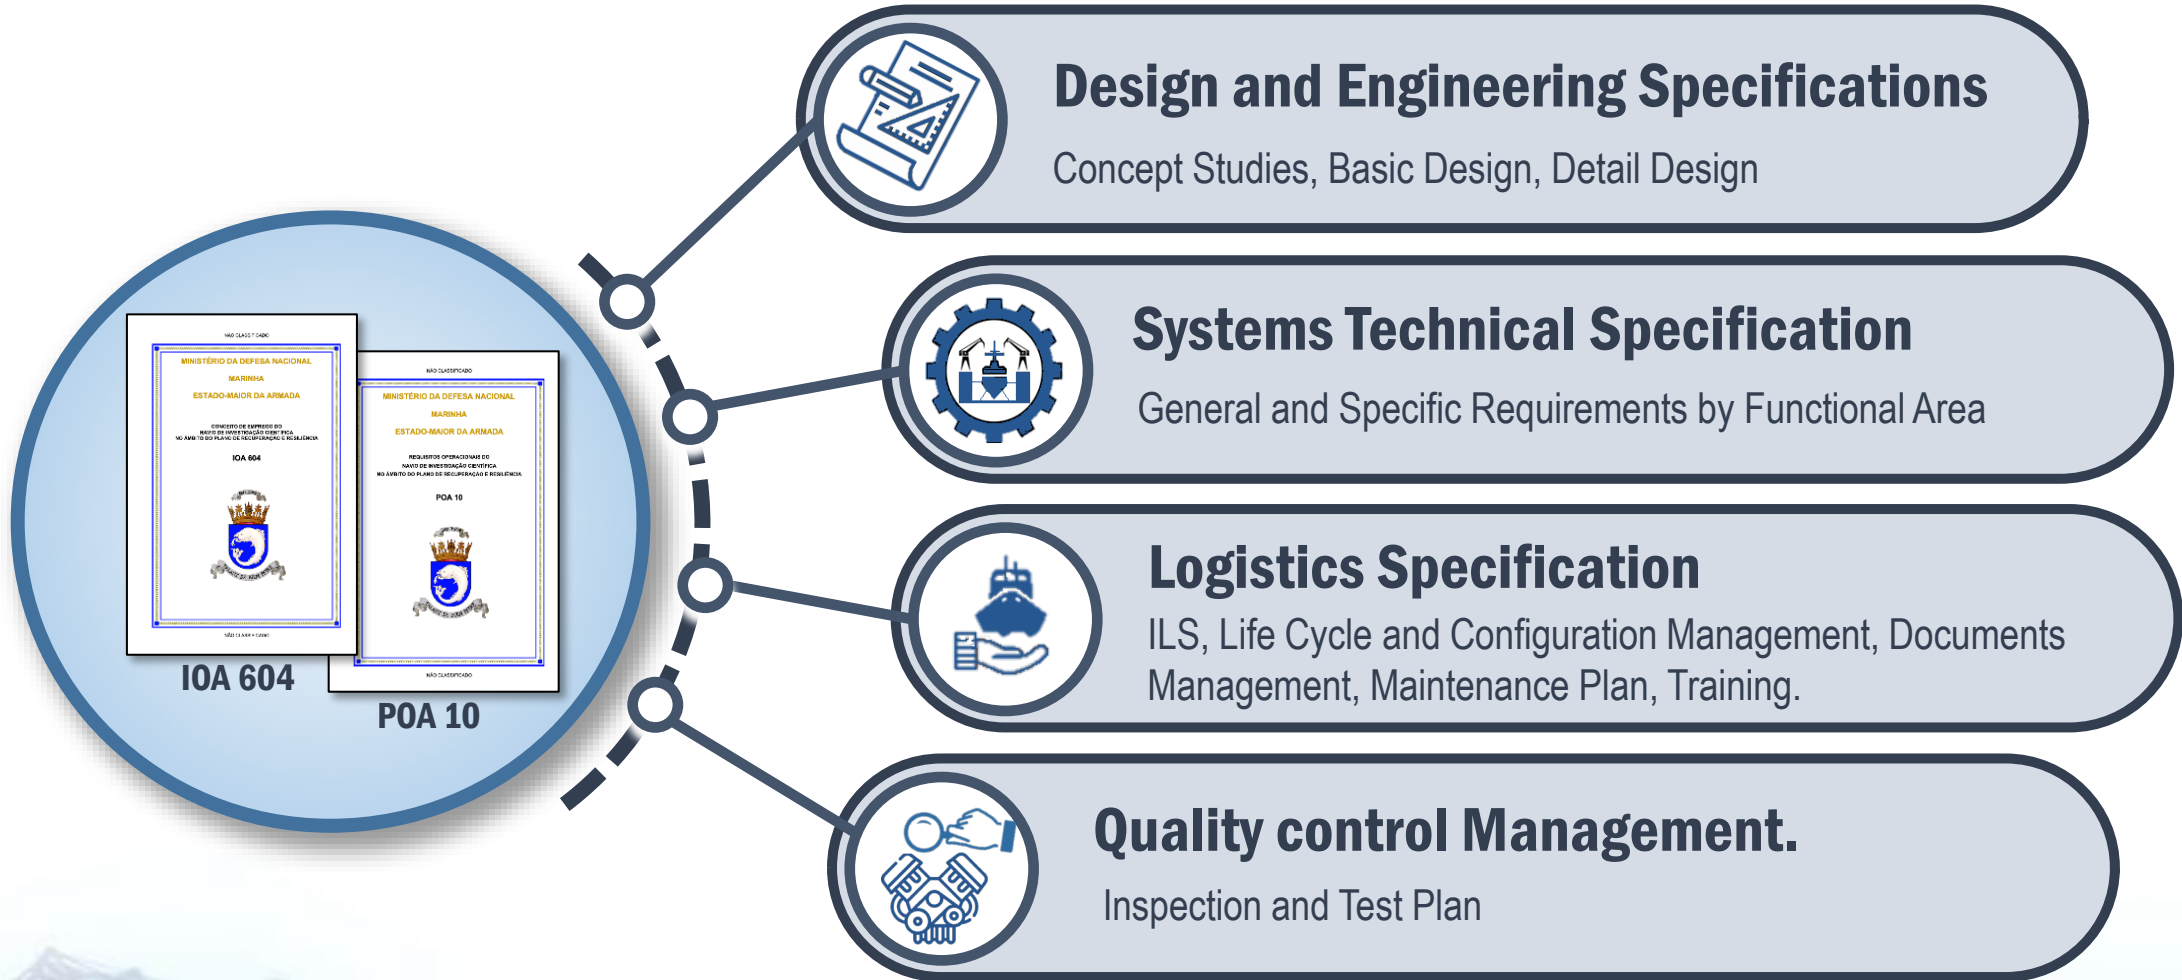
NÃO CLASSIFICADO

MINISTÉRIO DA DEFESA NACIONAL

MARINHA

ESTADO-MAIOR DA ARMADA

CONCEITO DE EMPREGO DO NAVIO DE INVESTIGAÇÃO CIENTÍFICA NO ÂMBITO DO PLANO DE RECUPERAÇÃO E RESILIÊNCIA

IOA 604

NÃO CLASSIFICADO

IOA 604

NÃO CLASSIFICADO

MINISTÉRIO DA DEFESA NACIONAL

MARINHA

ESTADO-MAIOR DA ARMADA

REQUISITOS OPERACIONAIS DO NAVIO DE INVESTIGAÇÃO CIENTÍFICA NO ÂMBITO DO PLANO DE RECUPERAÇÃO E RESILIÊNCIA

POA 10

NÃO CLASSIFICADO

POA 10

Design and Engineering Specifications

Concept Studies, Basic Design, Detail Design

Systems Technical Specification

General and Specific Requirements by Functional Area

Logistics Specification

ILS, Life Cycle and Configuration Management, Documents Management, Maintenance Plan, Training.

Quality control Management.

Inspection and Test Plan